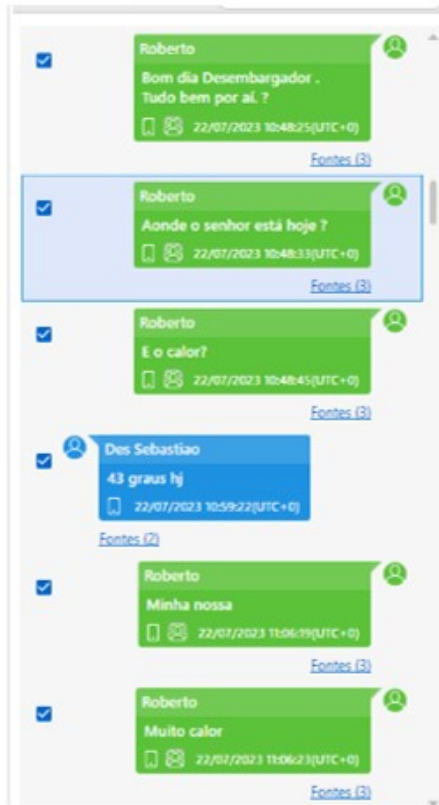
Roberto
Bom dia Desembargador .
Tudo bem por aí. ?
22/07/2023 10:48:25(UTC+0)
Fontes (3)

Roberto
Aonde o senhor está hoje ?
22/07/2023 10:48:33(UTC+0)
Fontes (3)

Roberto
E o calor?
22/07/2023 10:48:45(UTC+0)
Fontes (3)

Des Sebastiao
43 graus hj
22/07/2023 10:59:22(UTC+0)
Fontes (2)

Roberto
Minha nossa
22/07/2023 11:06:19(UTC+0)
Fontes (3)

Roberto
Muito calor
22/07/2023 11:06:23(UTC+0)
Fontes (3)